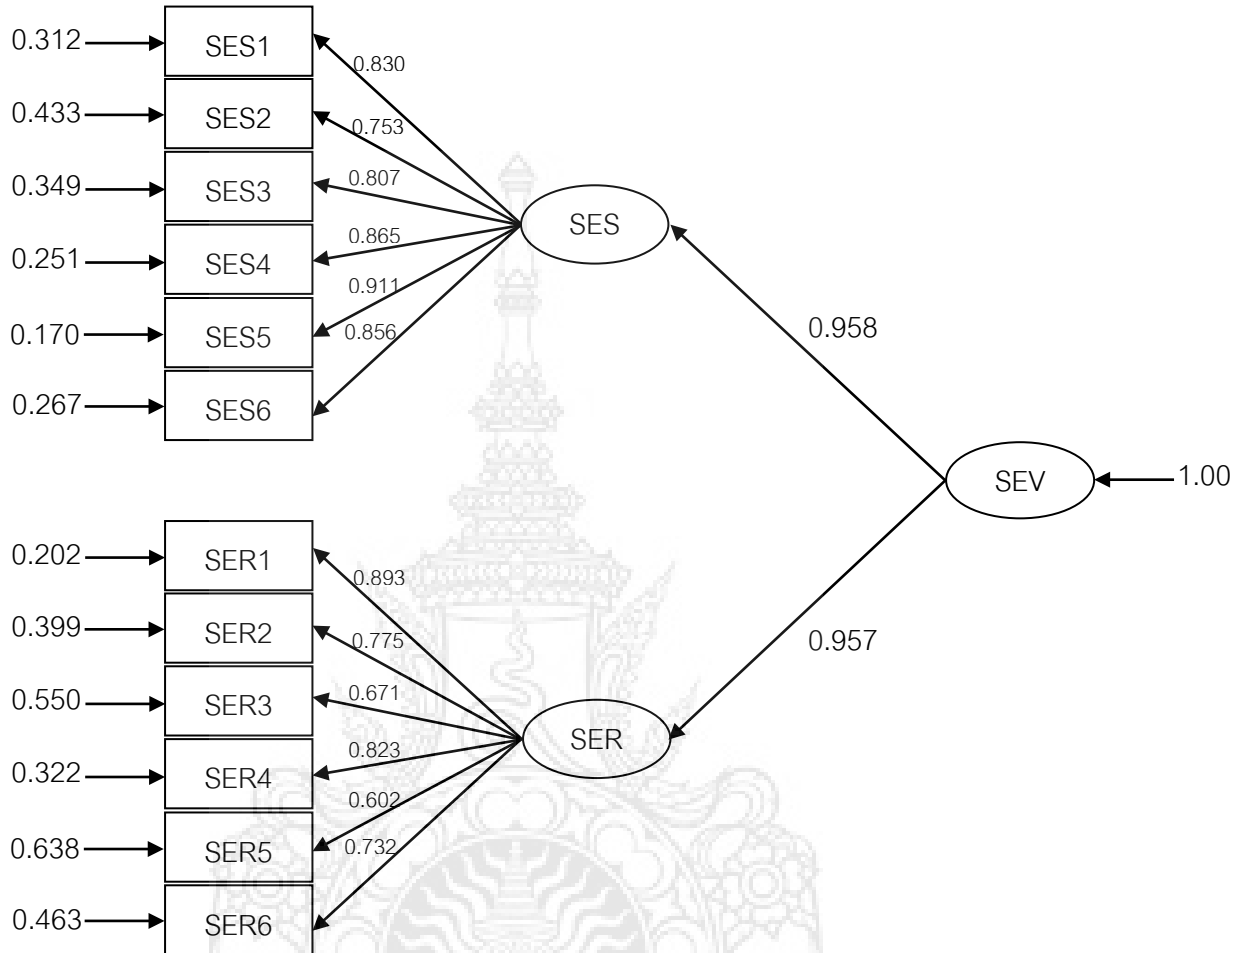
0.312 SES1 0.830
0.433 SES2 0.753
0.349 SES3 0.807
0.251 SES4 0.865
0.170 SES5 0.911
0.267 SES6 0.856

SES

0.958

SEV 1.00

0.957

0.202 SER1 0.893
0.399 SER2 0.775
0.550 SER3 0.671
0.322 SER4 0.823
0.638 SER5 0.602
0.463 SER6 0.732

SER